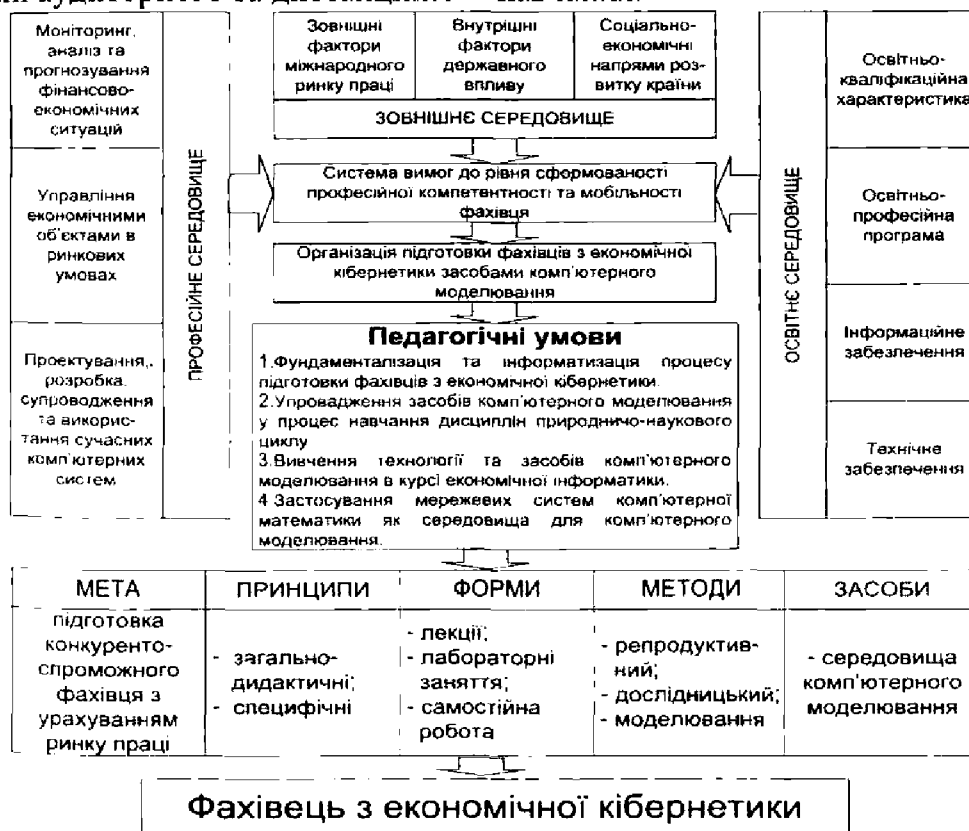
Моніторинг, аналіз та прогнозування фінансово-економічних ситуацій

Управління економічними об'єктами в ринкових умовах

Проектування, розробка, супроводження та використання сучасних комп'ютерних систем

ПРОФЕСІЙНЕ СЕРЕДОВИЩЕ

| Зовнішні фактори міжнародного ринку праці | Внутрішні фактори державного впливу | Соціально-економічні напрями розвитку країни |
|---|---|---|

ЗОВНІШНЄ СЕРЕДОВИЩЕ

Система вимог до рівня сформованості професійної компетентності та мобільності фахівця

Організація підготовки фахівців з економічної кібернетики засобами комп'ютерного моделювання

**Педагогічні умови**

1.Фундаменталізація та інформатизація процесу підготовки фахівців з економічної кібернетики.
2.Упровадження засобів комп'ютерного моделювання у процес навчання дисциплін природничо-наукового циклу
3.Вивчення технології та засобів комп'ютерного моделювання в курсі економічної інформатики.
4.Застосування мережевих систем комп'ютерної математики як середовища для комп'ютерного моделювання.

ОСВІТНЄ СЕРЕДОВИЩЕ

Освітньо-кваліфікаційна характеристика

Освітньо-професійна програма

Інформаційне забезпечення

Технічне забезпечення

| МЕТА | ПРИНЦИПИ | ФОРМИ | МЕТОДИ | ЗАСОБИ |
|---|---|---|---|---|
| підготовка конкурентоспроможного фахівця з урахуванням ринку праці | - загальнодидактичні; - специфічні | - лекції; - лабораторні заняття; - самостійна робота | - репродуктивний; - дослідницький; - моделювання | - середовища комп'ютерного моделювання |

Фахівець з економічної кібернетики